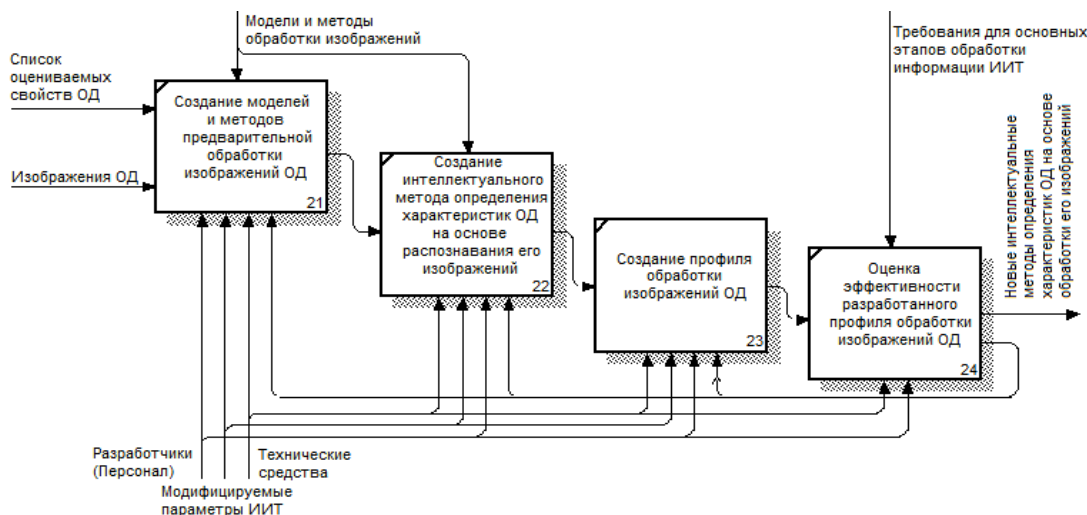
Модели и методы обработки изображений

Требования для основных этапов обработки информации ИИТ

Список оцениваемых свойств ОД

Изображения ОД

Создание моделей и методов предварительной обработки изображений ОД
21

Создание интеллектуального метода определения характеристик ОД на основе распознавания его изображений
22

Создание профиля обработки изображений ОД
23

Оценка эффективности разработанного профиля обработки изображений ОД
24

Новые интеллектуальные методы определения характеристик ОД на основе обработки его изображений

Разработчики (Персонал)

Технические средства

Модифицируемые параметры ИИТ